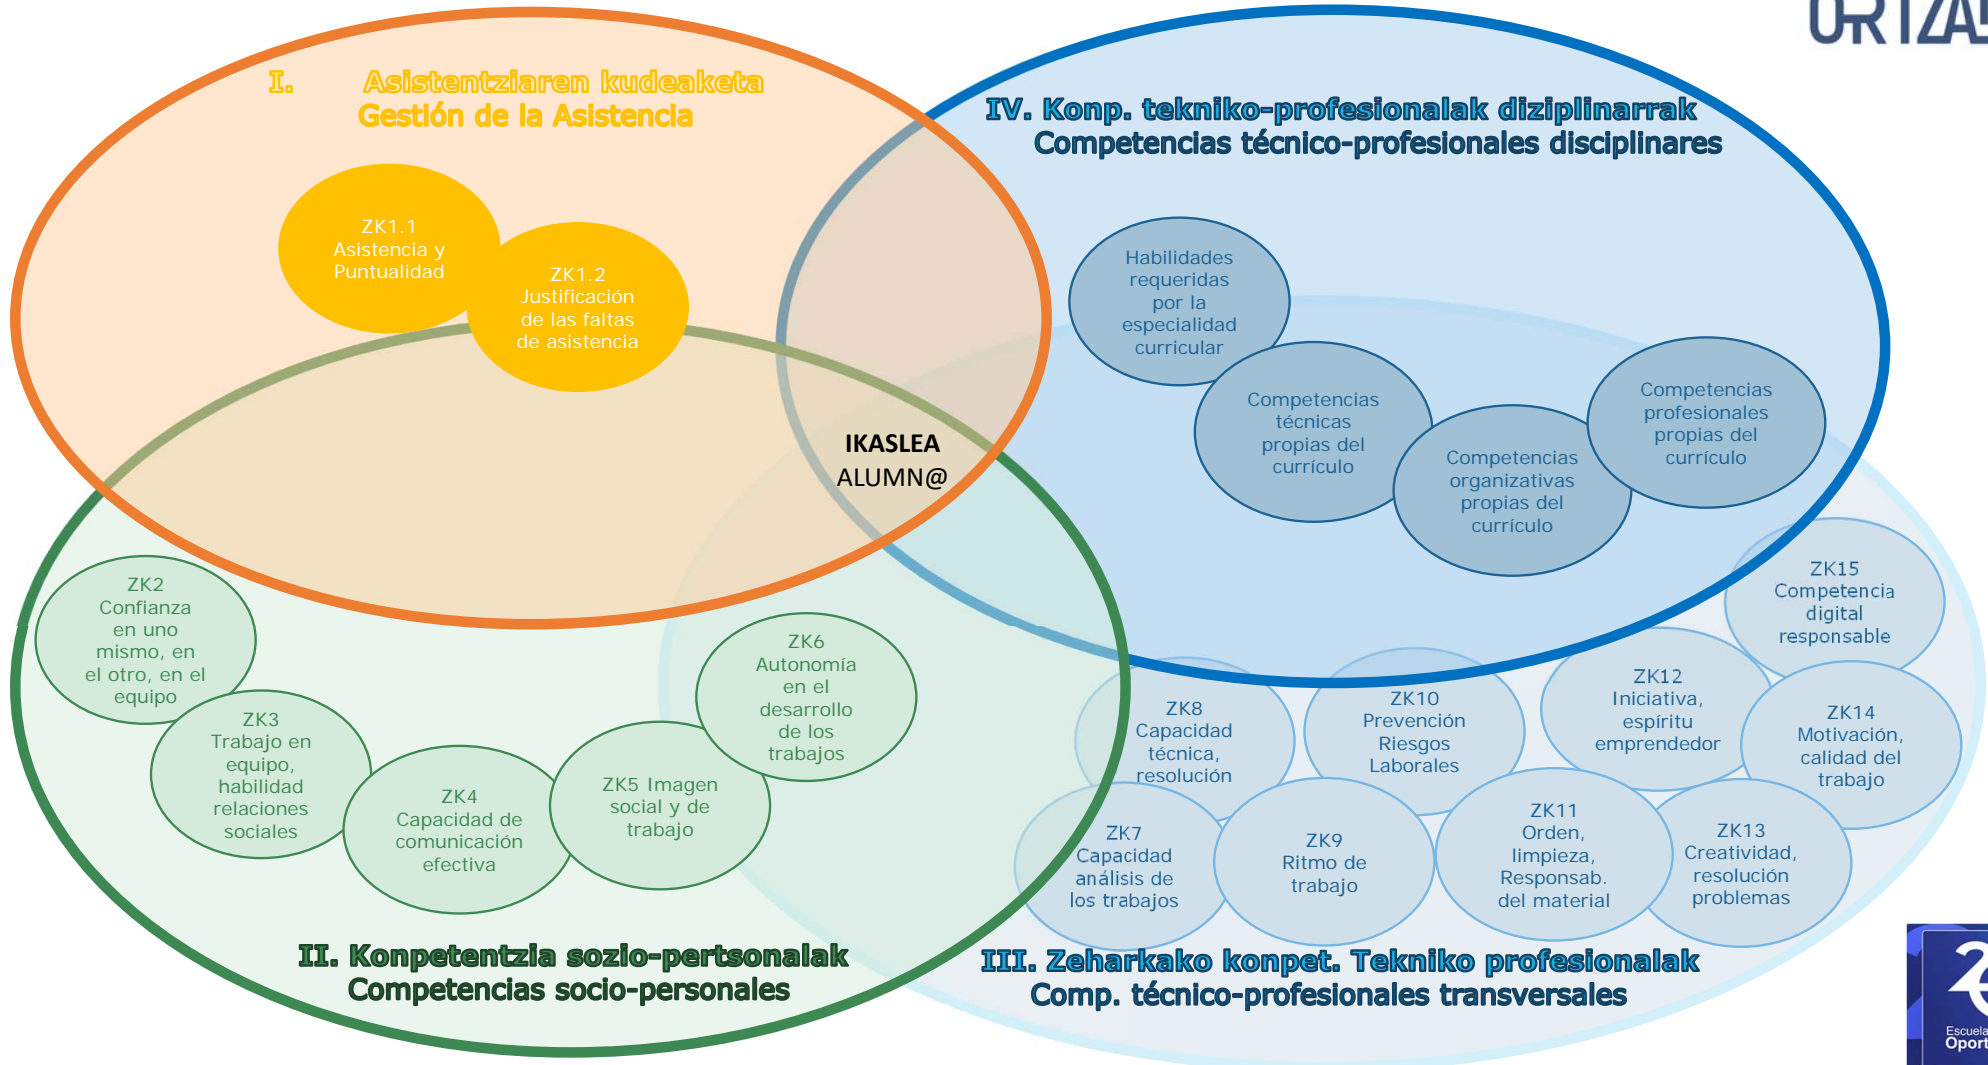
URTZA

I. Asistentziaren kudeaketa
Gestión de la Asistencia

ZK1.1
Asistencia y Puntualidad

ZK1.2
Justificación de las faltas de asistencia

IV. Konp. tekniko-profesionalak diziplinarrak
Competencias técnico-profesionales disciplinares

Habilidades requeridas por la especialidad curricular

Competencias técnicas propias del currículo

Competencias organizativas propias del currículo

Competencias profesionales propias del currículo

IKASLEA
ALUMN@

ZK2
Confianza en uno mismo, en el otro, en el equipo

ZK3
Trabajo en equipo, habilidad relaciones sociales

ZK4
Capacidad de comunicación efectiva

ZK5 Imagen social y de trabajo

ZK6
Autonomía en el desarrollo de los trabajos

ZK15
Competencia digital responsable

ZK8
Capacidad técnica, resolución

ZK10
Prevención Riesgos Laborales

ZK12
Iniciativa, espíritu emprendedor

ZK14
Motivación, calidad del trabajo

ZK7
Capacidad análisis de los trabajos

ZK9
Ritmo de trabajo

ZK11
Orden, limpieza, Responsab. del material

ZK13
Creatividad, resolución problemas

II. Konpetentzia sozio-pertsonalak
Competencias socio-personales

III. Zeharkako konpet. Tekniko profesionalak
Comp. técnico-profesionales transversales

Escuela
Oport